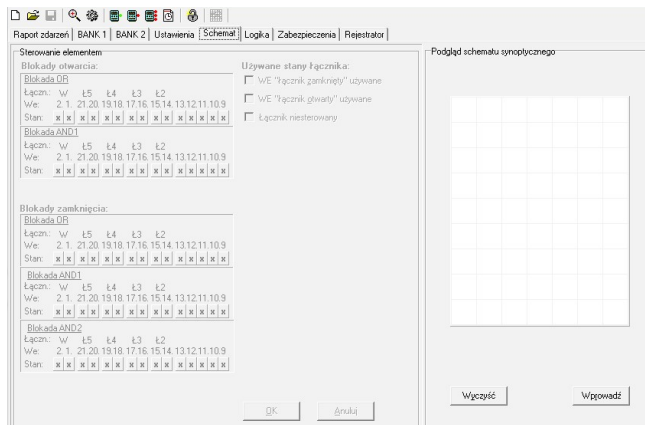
Raport zdarzeń | BANK 1 | BANK 2 | Ustawienia | Schemat | Logika | Zabezpieczenia | Rejestrator

Sterowanie elementem

Blokady otwarcia:
Blokada OR
Łączn.: W Ł5 Ł4 Ł3 Ł2
We: 2. 1. 21.20.19.18.17.16.15.14.13.12.11.10.9
Stan: x x x x x x x x x x x x x x x

Blokada AND1
Łączn.: W Ł5 Ł4 Ł3 Ł2
We: 2. 1. 21.20.19.18.17.16.15.14.13.12.11.10.9
Stan: x x x x x x x x x x x x x x x

Używane stany łącznika:
WE "łącznik zamknięty" używane
WE "łącznik otwarty" używane
Łącznik niesterowany

Blokady zamknięcia:
Blokada OR
Łączn.: W Ł5 Ł4 Ł3 Ł2
We: 2. 1. 21.20.19.18.17.16.15.14.13.12.11.10.9
Stan: x x x x x x x x x x x x x x x

Blokada AND1
Łączn.: W Ł5 Ł4 Ł3 Ł2
We: 2. 1. 21.20.19.18.17.16.15.14.13.12.11.10.9
Stan: x x x x x x x x x x x x x x x

Blokada AND2
Łączn.: W Ł5 Ł4 Ł3 Ł2
We: 2. 1. 21.20.19.18.17.16.15.14.13.12.11.10.9
Stan: x x x x x x x x x x x x x x x

OK Anuluj

Podgląd schematu synoptycznego

Wyczyść Wprowadź